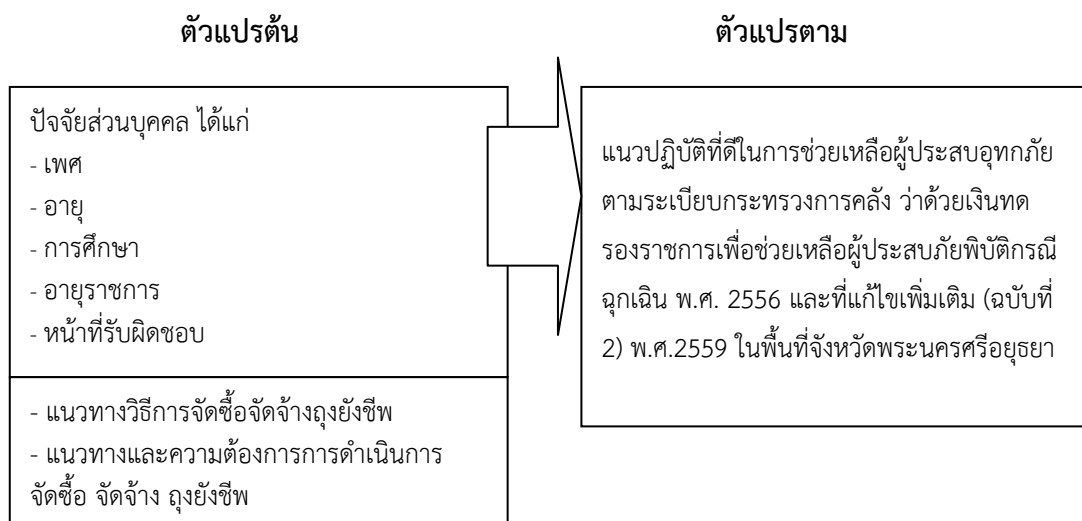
ตัวแปรต้น

ตัวแปรตาม

ปัจจัยส่วนบุคคล ได้แก่
- เพศ
- อายุ
- การศึกษา
- อายุราชการ
- หน้าที่รับผิดชอบ

- แนวทางวิธีการจัดซื้อจัดจ้างถุงยังชีพ
- แนวทางและความต้องการการดำเนินการจัดซื้อ จัดจ้าง ถุงยังชีพ

แนวปฏิบัติที่ดีในการช่วยเหลือผู้ประสบอุทกภัย ตามระเบียบกระทรวงการคลัง ว่าด้วยเงินทดรองราชการเพื่อช่วยเหลือผู้ประสบภัยพิบัติกรณีฉุกเฉิน พ.ศ. 2556 และที่แก้ไขเพิ่มเติม (ฉบับที่ 2) พ.ศ.2559 ในพื้นที่จังหวัดพระนครศรีอยุธยา